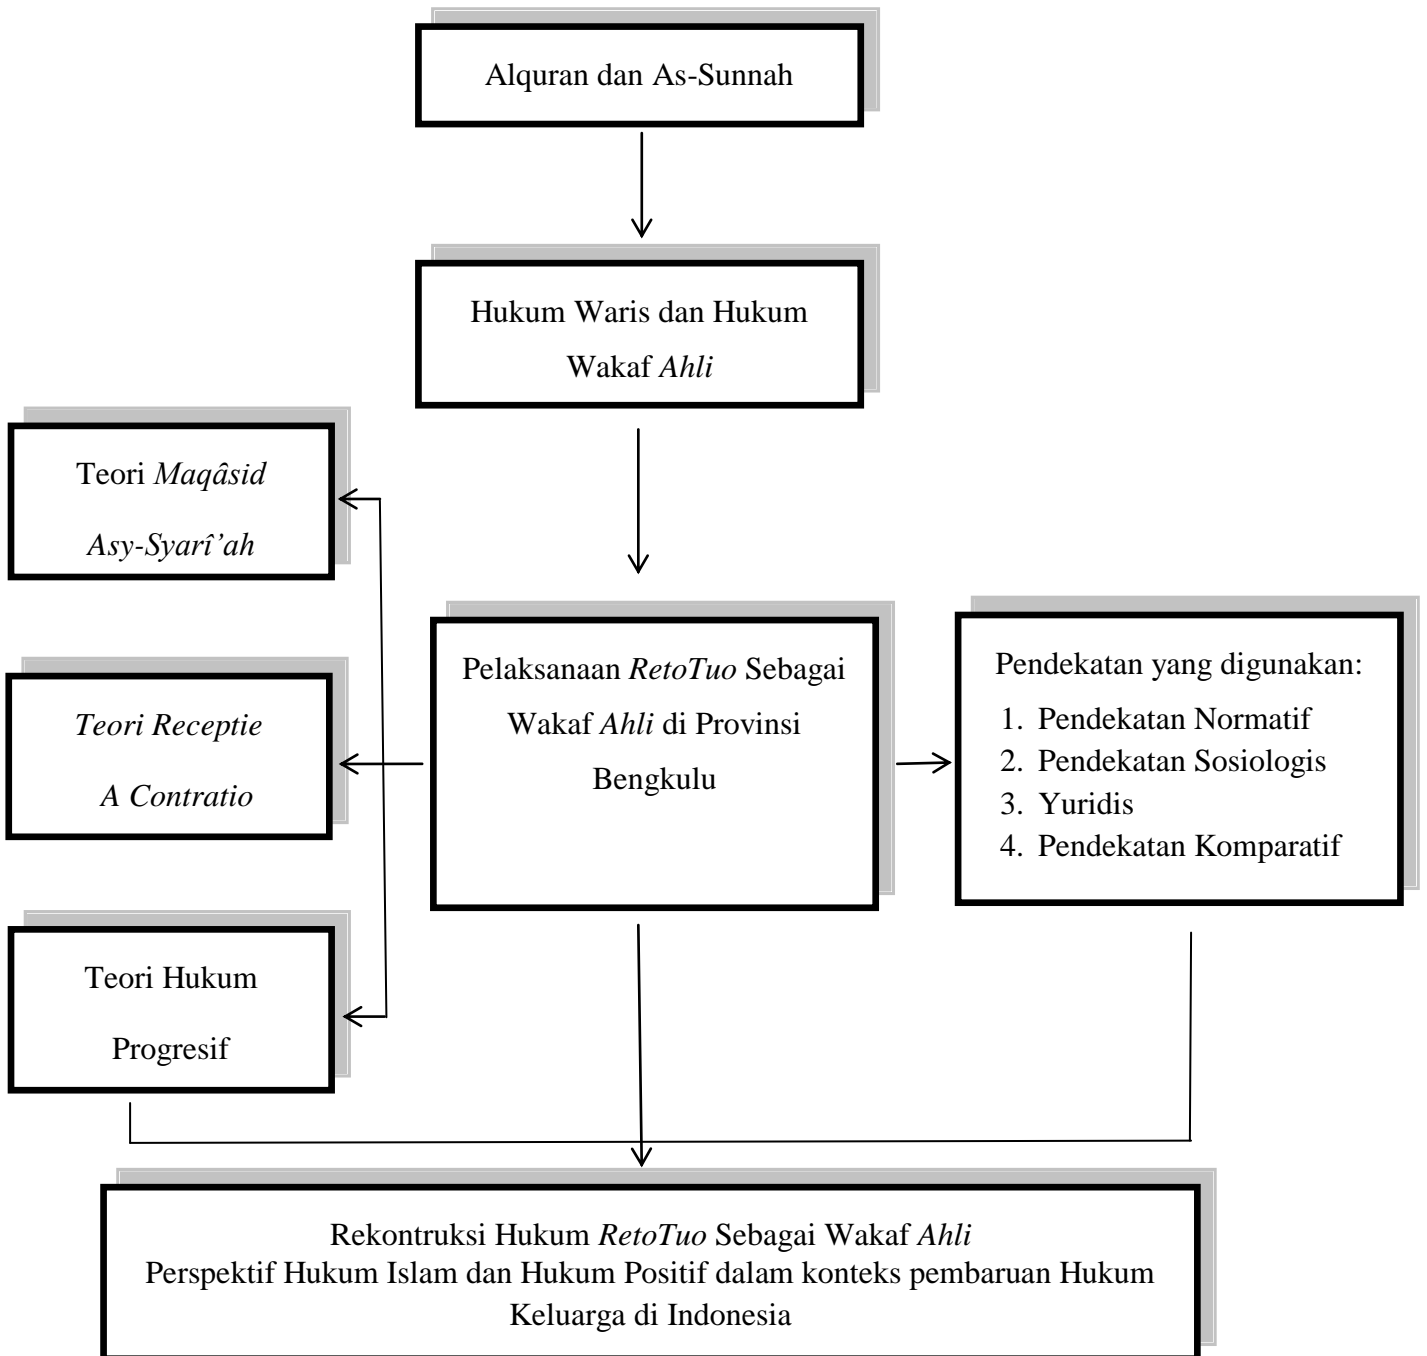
Alquran dan As-Sunnah

Hukum Waris dan Hukum Wakaf Ahli

Teori Maqâsid Asy-Syarî'ah

Teori Receptie A Contratio

Teori Hukum Progresif

Pelaksanaan RetoTuo Sebagai Wakaf Ahli di Provinsi Bengkulu

Pendekatan yang digunakan:
1. Pendekatan Normatif
2. Pendekatan Sosiologis
3. Yuridis
4. Pendekatan Komparatif

Rekontruksi Hukum RetoTuo Sebagai Wakaf Ahli Perspektif Hukum Islam dan Hukum Positif dalam konteks pembaruan Hukum Keluarga di Indonesia